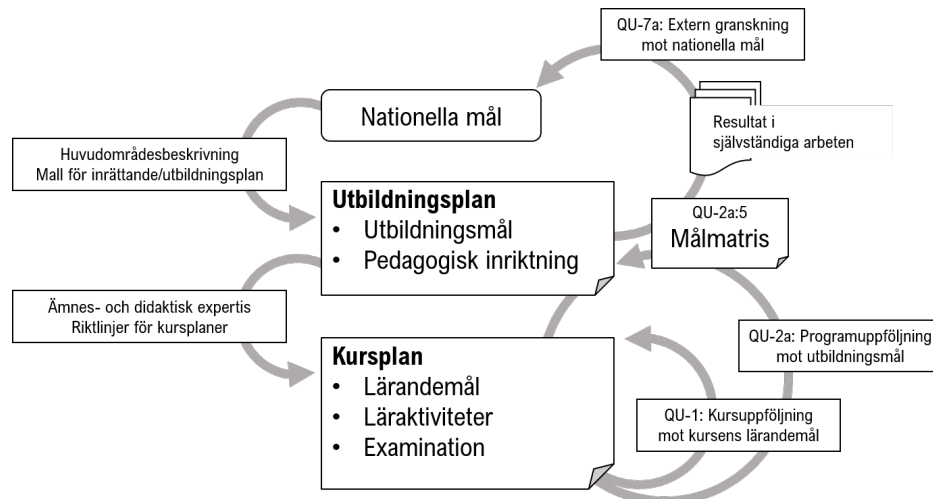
QU-7a: Extern granskning mot nationella mål

Nationella mål

Resultat i självständiga arbeten

Huvudområdesbeskrivning
Mall för inrättande/utbildningsplan

Utbildningsplan
• Utbildningsmål
• Pedagogisk inriktning

QU-2a:5
Målmatris

Ämnes- och didaktisk expertis
Riktlinjer för kursplaner

Kursplan
• Lärandemål
• Läraktiviteter
• Examination

QU-2a: Programuppföljning mot utbildningsmål

QU-1: Kursuppföljning mot kursens lärandemål